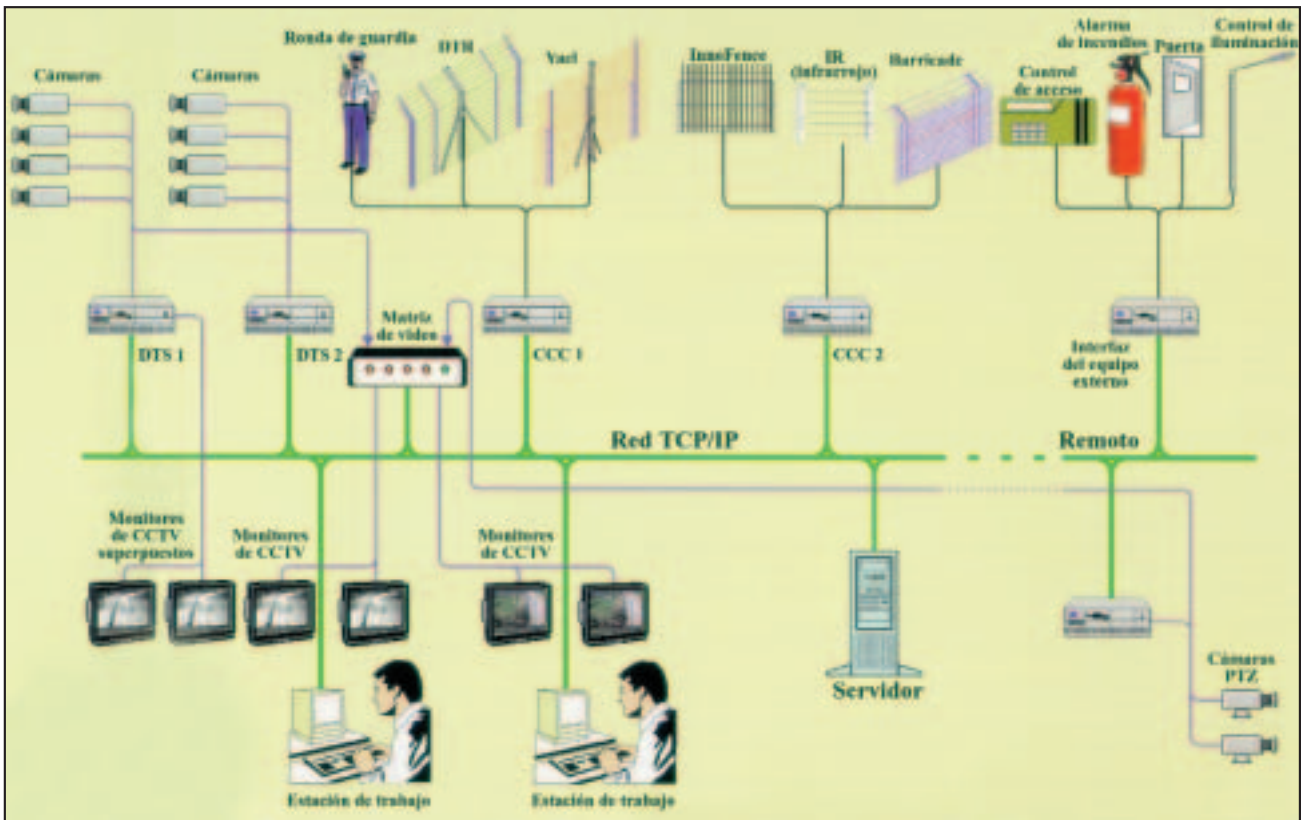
Cámaras

Cámaras

Ronda de guardia

DTR

Yael

InnoFence

IR (infrarrojo)

Barricade

Control de acceso

Alarma de incendios

Puerta

Control de iluminación

DTS 1

DTS 2

Matriz de video

CCC 1

CCC 2

Interfaz del equipo externo

Red TCP/IP

Remoto

Monitores de CCTV superpuestos

Monitores de CCTV

Monitores de CCTV

Servidor

Cámaras PTZ

Estación de trabajo

Estación de trabajo